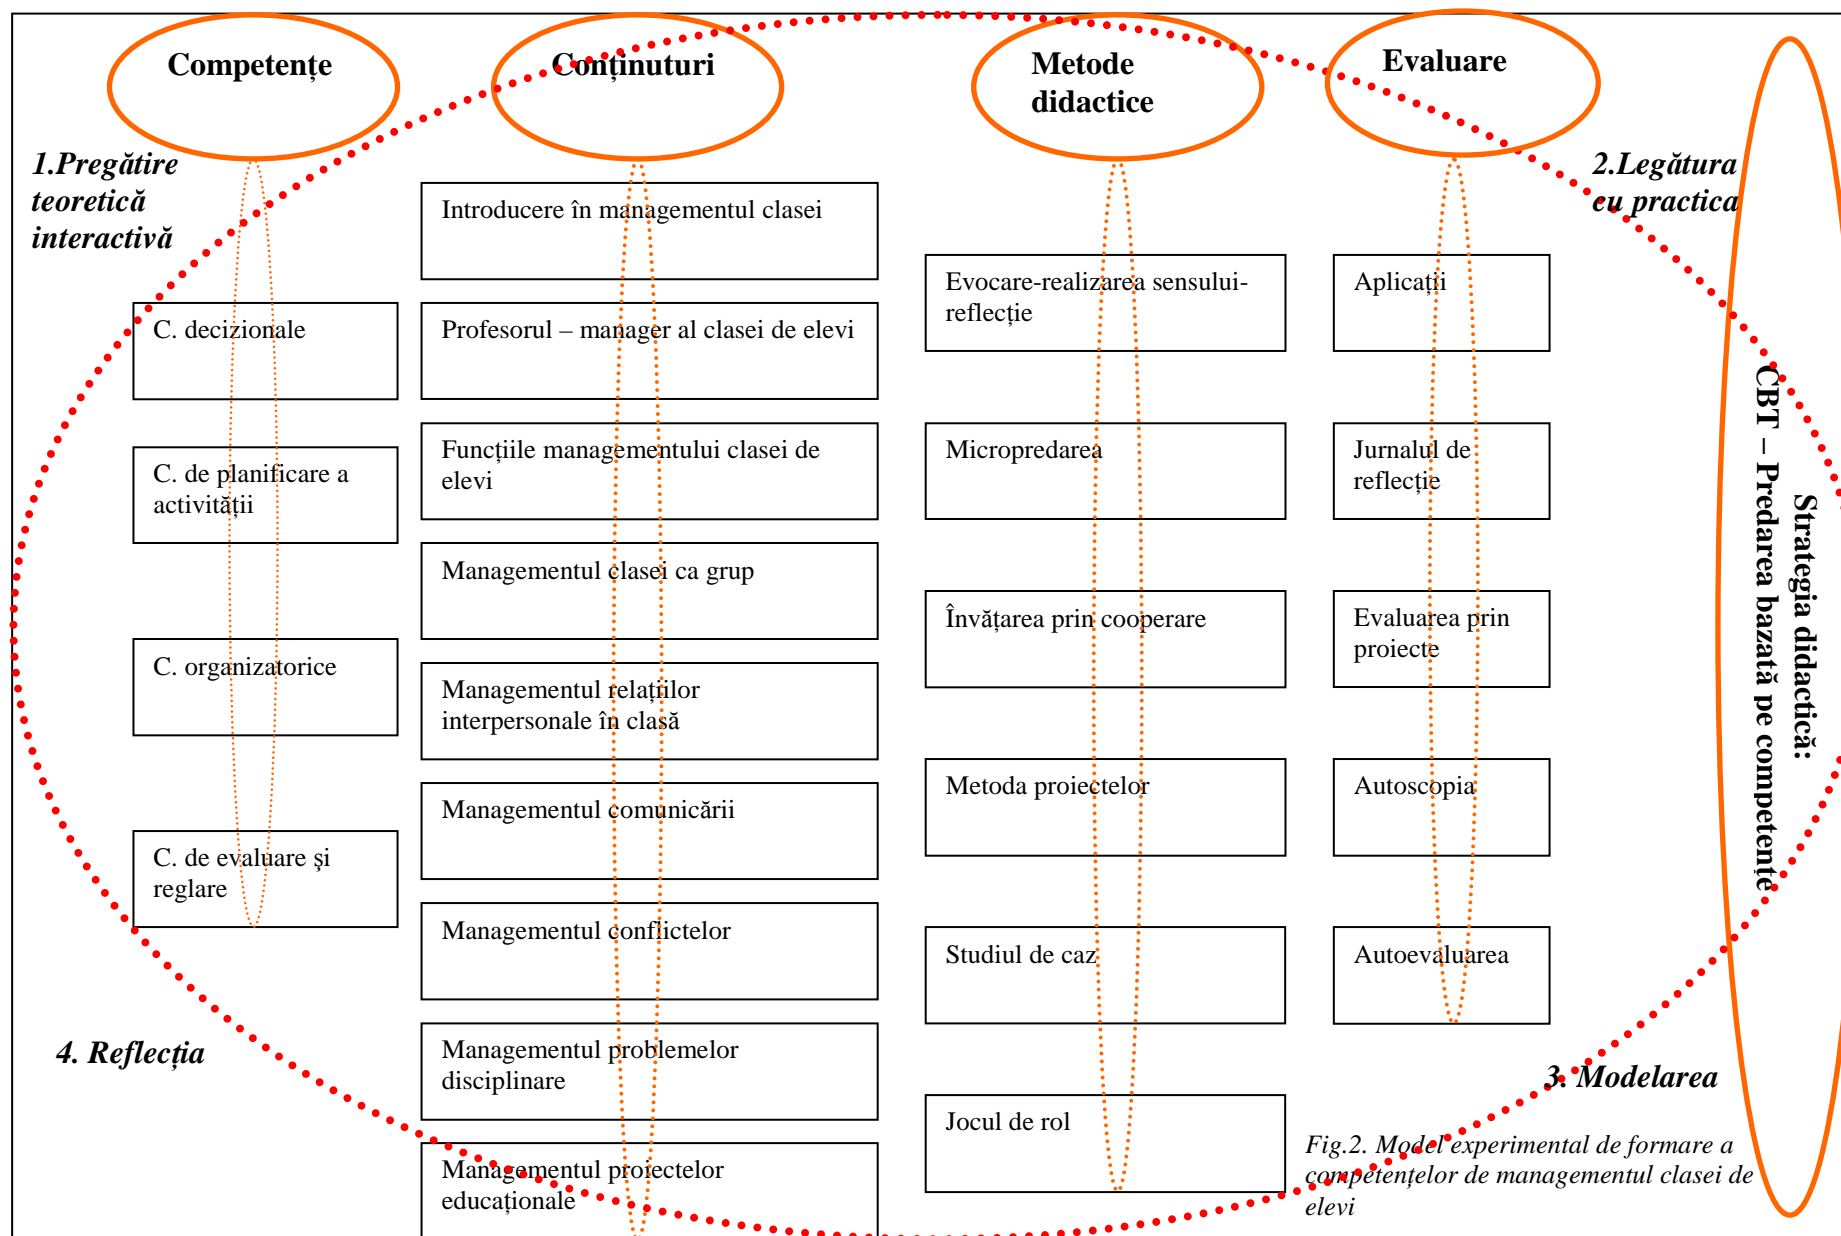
Competențe

Conținuturi

Metode didactice

Evaluare

1.Pregătire teoretică interactivă

2.Legătura cu practica

C. decizionale

C. de planificare a activității

C. organizatorice

C. de evaluare şi reglare

Introducere în managementul clasei

Profesorul – manager al clasei de elevi

Funcțiile managementului clasei de elevi

Managementul clasei ca grup

Managementul relațiilor interpersonale în clasă

Managementul comunicării

Managementul conflictelor

Managementul problemelor disciplinare

Managementul proiectelor educaționale

Evocare-realizarea sensului-reflecție

Micropredarea

Învățarea prin cooperare

Metoda proiectelor

Studiul de caz

Jocul de rol

Aplicații

Jurnalul de reflecție

Evaluarea prin proiecte

Autoscopia

Autoevaluarea

Strategia didactică: CBT – Predarea bazată pe competențe

4. Reflecția

3. Modelarea

Fig.2. Model experimental de formare a competențelor de managementul clasei de elevi